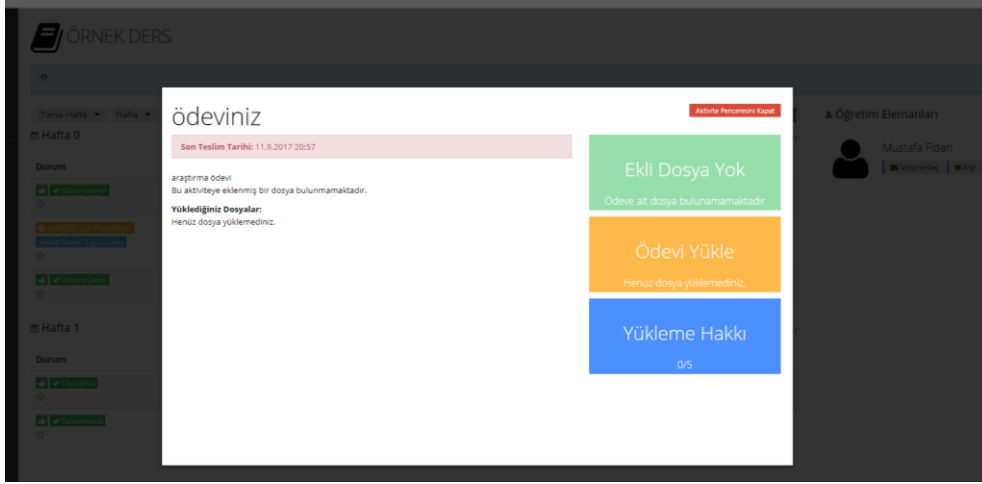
ÖRNEK DERS

Tümü Hafta ▾ Hafta ▾

Hafta 0

Durum

Hafta 1

Durum

Öğretim Elemanları

Mustafa Fidan

ödeviniz

Aktivite Penceresini Kapat

Son Teslim Tarihi: 11.9.2017 20:57

araştırma ödevi
Bu aktiviteye eklenmiş bir dosya bulunmamaktadır.

Yüklediğiniz Dosyalar:
Henüz dosya yüklemediniz.

Ekli Dosya Yok

Ödeve ait dosya bulunamamaktadır

Ödevi Yükle

Henüz dosya yüklemediniz.

Yükleme Hakkı

0/5